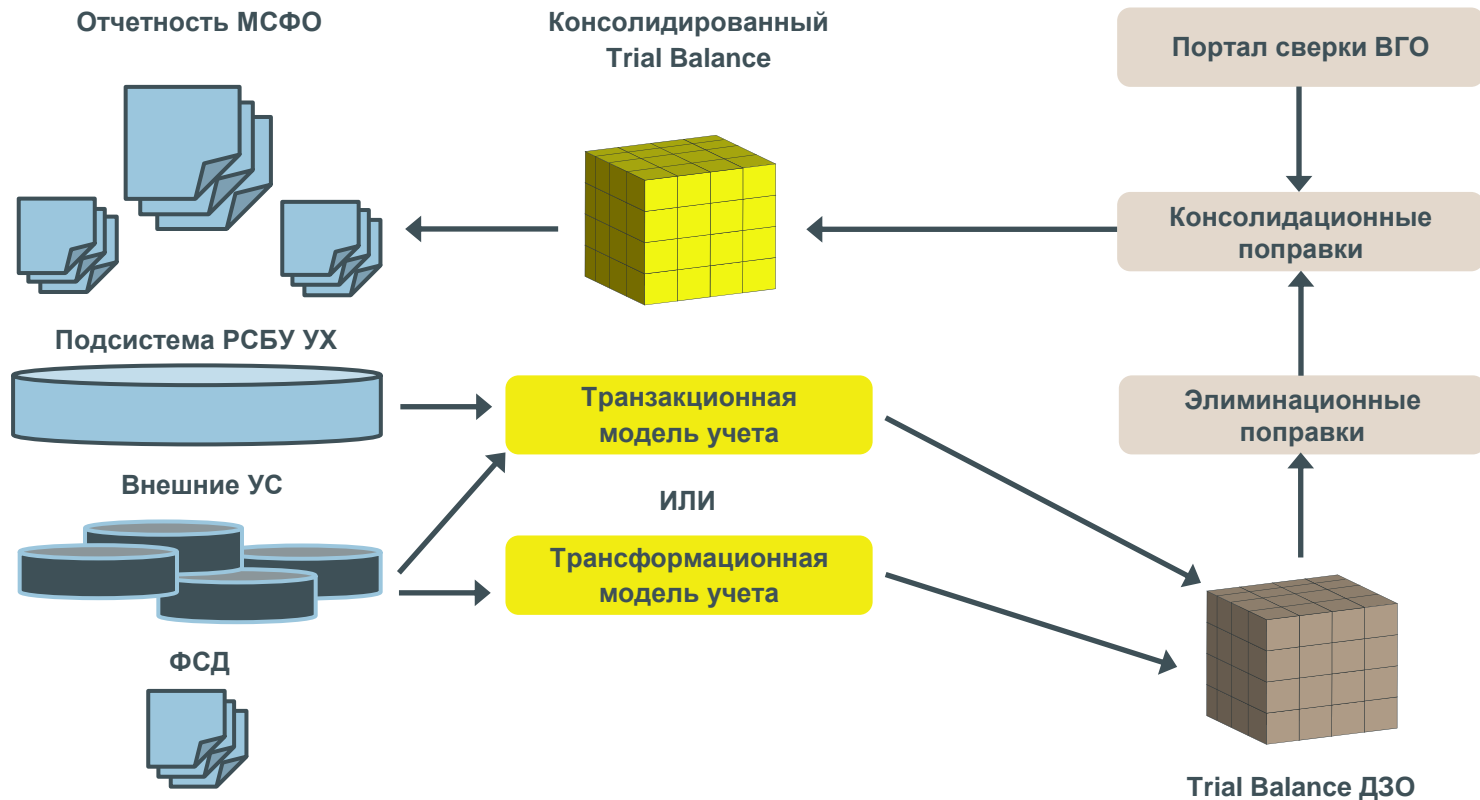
Отчетность МСФО

Консолидированный Trial Balance

Портал сверки ВГО

Консолидационные поправки

Подсистема РСБУ УХ

Транзакционная модель учета

Элиминационные поправки

Внешние УС

ИЛИ

Трансформационная модель учета

ФСД

Trial Balance ДЗО